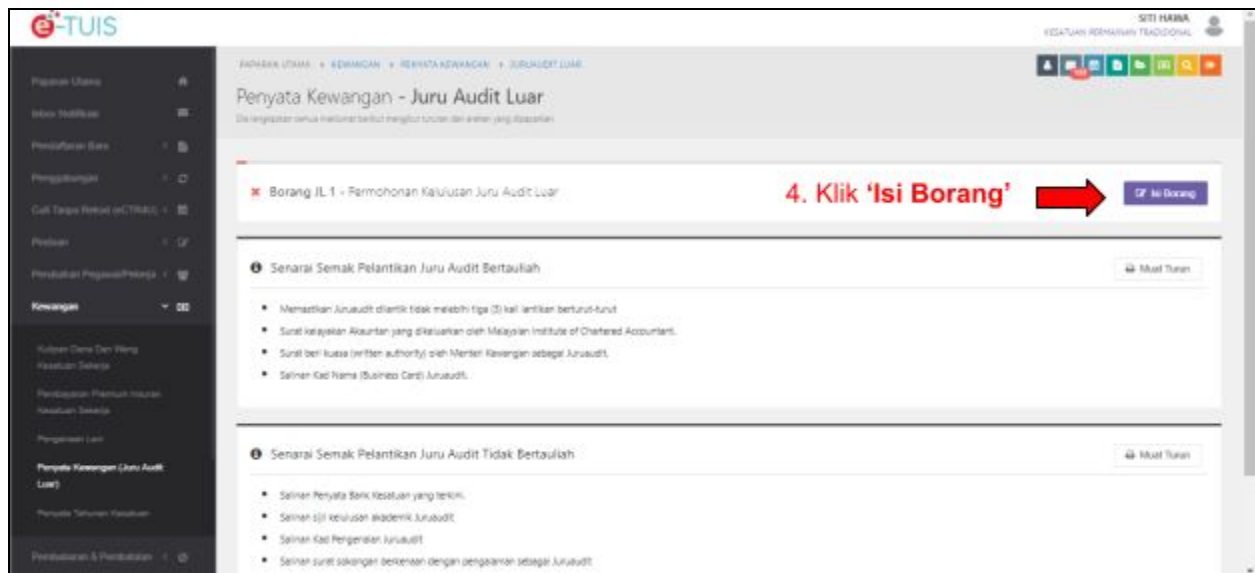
e-TUIS

SITI HAWA
KESATUAN PERMAINAN TRADISIONAL

Paparan Utama
Inbox Notifikasi
Pendaftaran Baru
Penggabungan
Cuti Tanpa Rekod (eCTRKS)
Pindaan
Pendaftaran Pegawai/Pekerja
Kewangan
Kutipan Dana Dan Wang Kesatuan Sekerja
Pembayaran Premium Insuran Kesatuan Sekerja
Pengesahan Lain
Penyata Kewangan (Juru Audit Luar)
Penyata Tahunan Kesatuan
Pembubaran & Pembatalan

PAPARAN UTAMA » KEWANGAN » PENYATA KEWANGAN » JURUAUDIT LUAR

Penyata Kewangan - Juru Audit Luar

Sila lengkapkan semua maklumat berikut mengikut turutan dan arahan yang disediakan

✖ Borang JL 1 - Permohonan Kelulusan Juru Audit Luar

4. Klik 'Isi Borang'

Isi Borang

Senarai Semak Pelantikan Juru Audit Bertauliah

Muat Turun

• Memastikan Juruaudit dilantik tidak melebihi tiga (3) kali lantikan berturut-turut
• Surat kelayakan Akauntan yang dikeluarkan oleh Malaysian Institute of Chartered Accountant.
• Surat beri kuasa (written authority) oleh Menteri Kewangan sebagai Juruaudit.
• Salinan Kad Nama (Business Card) Juruaudit.

Senarai Semak Pelantikan Juru Audit Tidak Bertauliah

Muat Turun

• Salinan Penyata Bank Kesatuan yang terkini.
• Salinan sijil kelulusan akademik Juruaudit
• Salinan Kad Pengenalan Juruaudit
• Salinan surat sokongan berkenaan dengan pengalaman sebagai Juruaudit